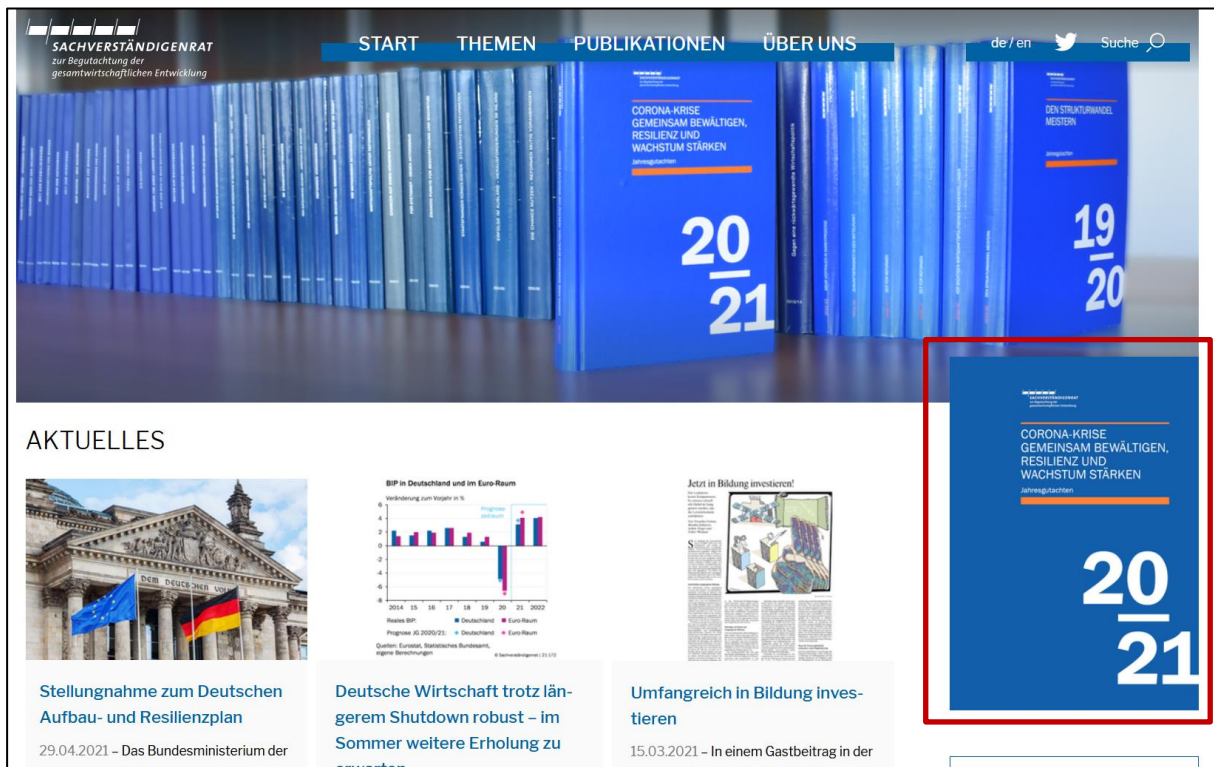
SACHVERSTÄNDIGENRAT
zur Begutachtung der gesamtwirtschaftlichen Entwicklung

START THEMEN PUBLIKATIONEN ÜBER UNS

de / en Suche

CORONA-KRISE GEMEINSAM BEWÄLTIGEN, RESILIENZ UND WACHSTUM STÄRKEN
Jahresgutachten
20
21

DEN STRUKTURWANDEL MEISTERN
Jahresgutachten
19
20

AKTUELLES

DEM DEUTSCHEN VOLKE

BIP in Deutschland und im Euro-Raum
Veränderung zum Vorjahr in %
Prognose-zeitraum
6
4
2
0
-2
-4
-6
-8
2014 15 16 17 18 19 20 21 2022
Reales BIP: Deutschland Euro-Raum
Prognose JG 2020/21: Deutschland Euro-Raum
Quellen: Eurostat, Statistisches Bundesamt, eigene Berechnungen
© Sachverständigenrat | 21-172

Jetzt in Bildung investieren!

SACHVERSTÄNDIGENRAT
CORONA-KRISE GEMEINSAM BEWÄLTIGEN, RESILIENZ UND WACHSTUM STÄRKEN
Jahresgutachten
20
21

Stellungnahme zum Deutschen Aufbau- und Resilienzplan

29.04.2021 – Das Bundesministerium der

Deutsche Wirtschaft trotz längerem Shutdown robust – im Sommer weitere Erholung zu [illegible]

Umfangreich in Bildung investieren

15.03.2021 – In einem Gastbeitrag in der